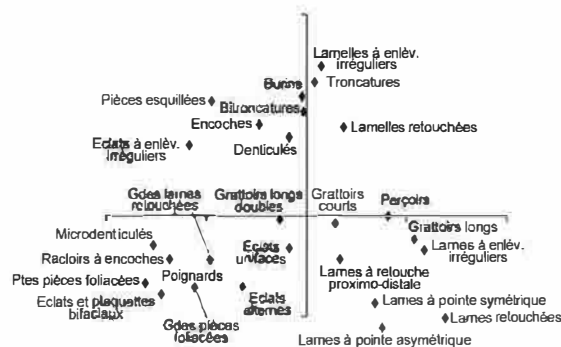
Lamelles à enlèv. irréguliers
Troncatures
Burins
Bitroncatures
Pièces esquillées
Encoches
Lamelles retouchées
Eclats à enlèv. irréguliers
Denticulés
Gdes lames retouchées
Grattoirs longs doubles
Grattoirs courts
Perçoirs
Grattoirs longs
Microdenticulés
Lames à enlèv. irréguliers
Racloirs à encoches
Eclats unifaces
Lames à retouche proximo-distale
Ptes pièces foliacées
Poignards
Eclats et plaquettes bifaciaux
Eclats alternes
Lames à pointe symétrique
Lames retouchées
Gdes pièces foliacées
Lames à pointe asymétrique